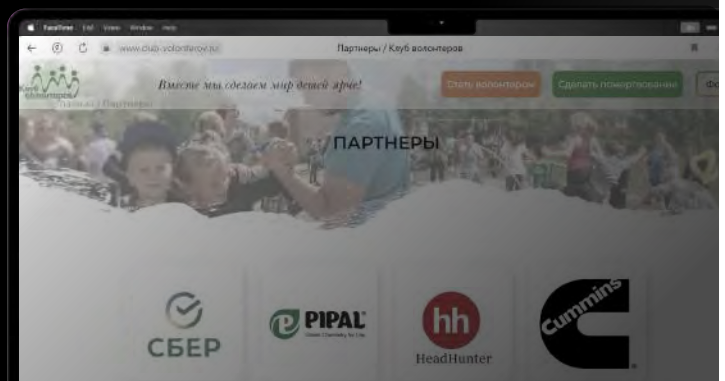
FaceTime Edit View Window Help

www.club-volonterov.ru

Партнеры / Клуб волонтеров

Клуб волонтеров

Вместе мы сделаем мир детей ярче!

Стать волонтером

Сделать пожертвование

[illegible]

Главная / Партнеры

ПАРТНЕРЫ

СБЕР

PIPAL

Green Chemistry for Life

hh

HeadHunter

Cummins